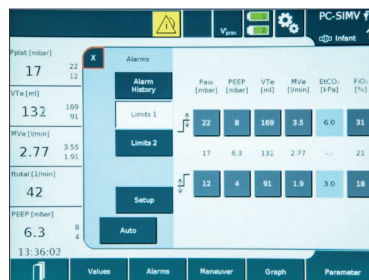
$V_{prox}$ 1 2 PC-SIMV Infant

Pplat [mbar]
17
22
12

VTe [ml]
132
169
91

MVe [l/min]
2.77
3.55
1.91

ftotal [1/min]
42

PEEP [mbar]
6.3
8
4

13:36:02

X Alarms

Alarm History

Limits 1

Limits 2

Setup

Auto

| Paw [mbar] | PEEP [mbar] | VTe [ml] | MVe [l/min] | EtCO₂ [kPa] | FiO₂ [%] |
|---|---|---|---|---|---|
| 22 | 8 | 169 | 3.5 | 6.0 | 31 |
| 17 | 6.3 | 132 | 2.77 | --.- | 21 |
| 12 | 4 | 91 | 1.9 | 3.0 | 18 |

Values Alarms Maneuver Graph Parameter